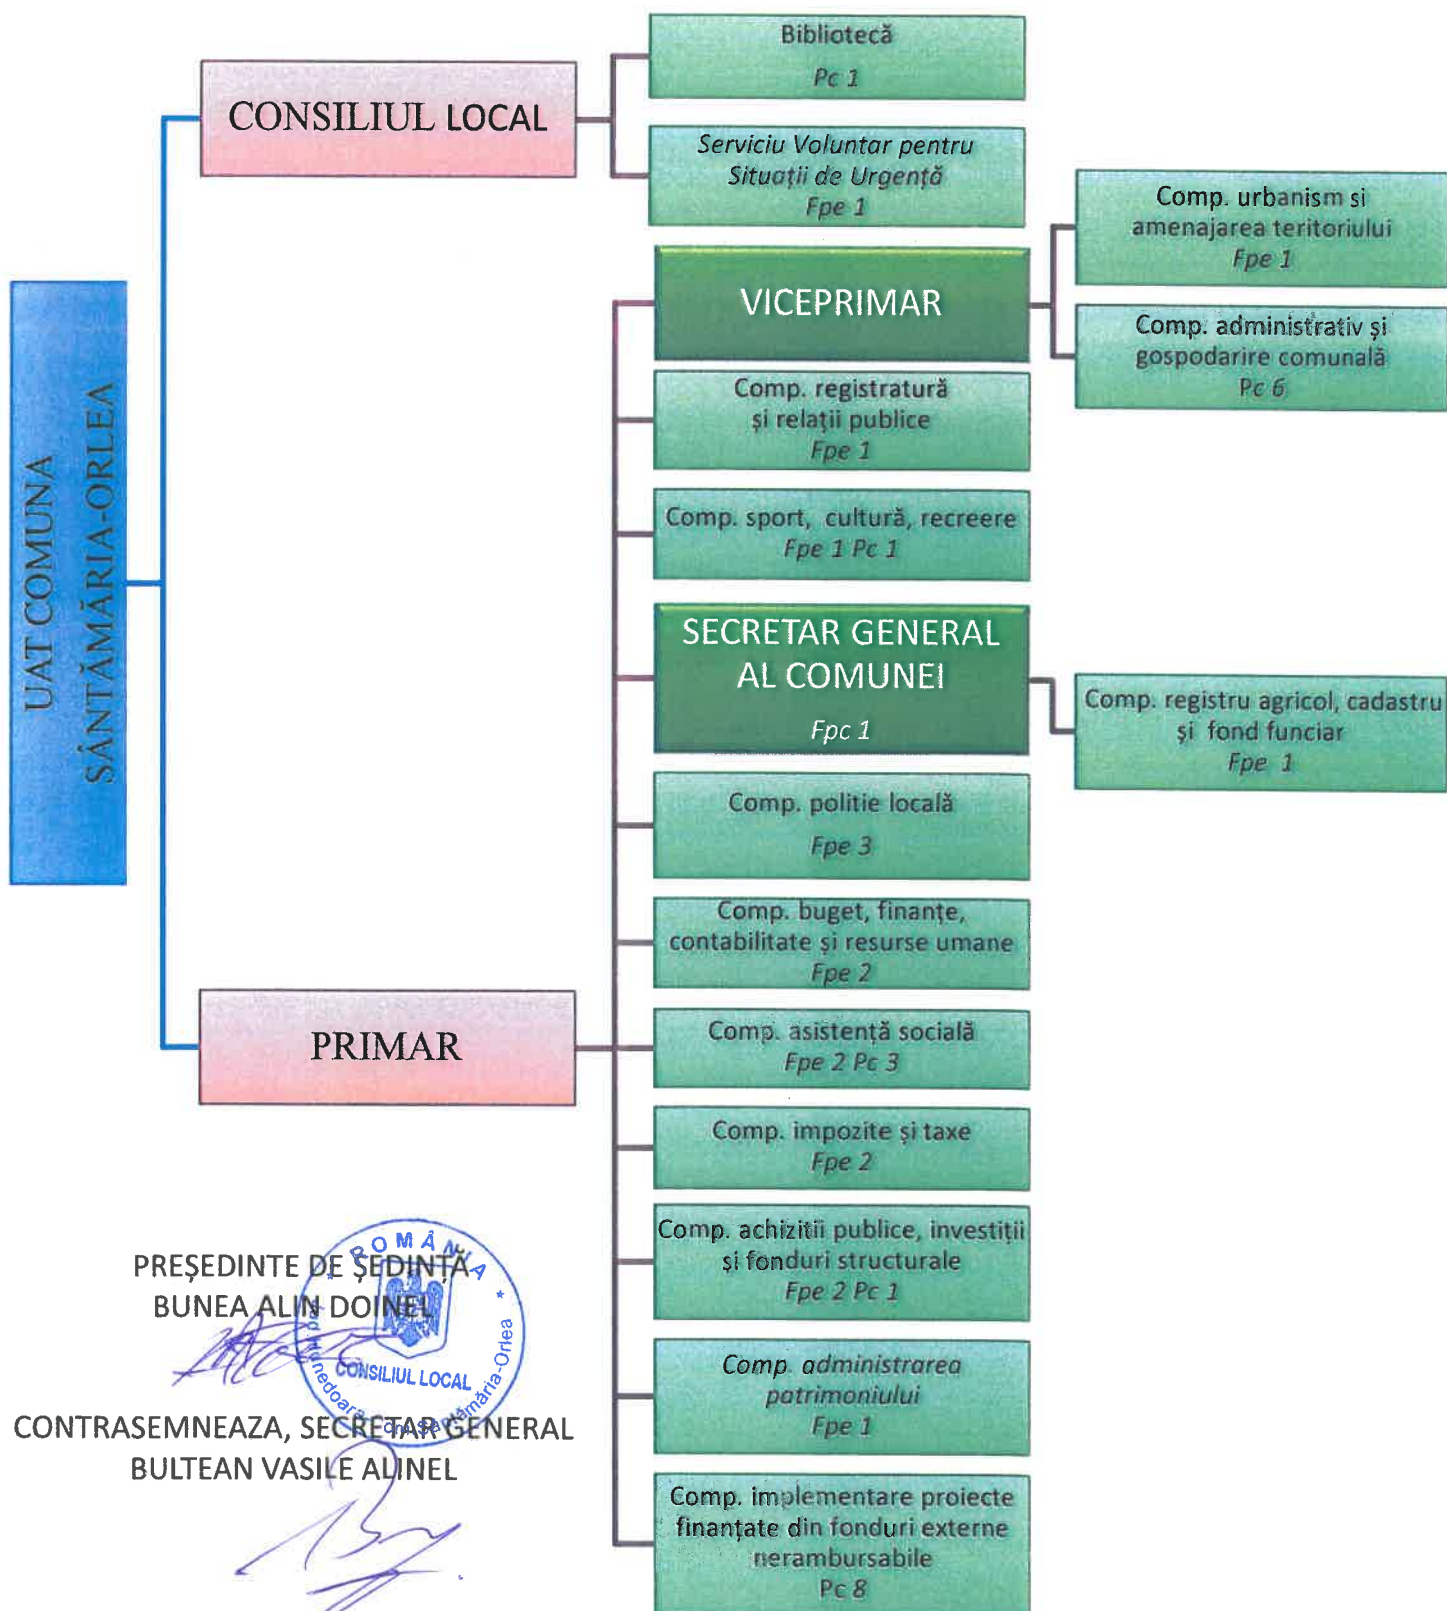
UAT COMUNA SÂNTĂMĂRIA-ORLEA

CONSILIUL LOCAL

Bibliotecă
Pc 1

Serviciu Voluntar pentru Situații de Urgență
Fpe 1

VICEPRIMAR

Comp. urbanism si amenajarea teritoriului
Fpe 1

Comp. administrativ și gospodarire comunală
Pc 6

Comp. registratură și relații publice
Fpe 1

Comp. sport, cultură, recreere
Fpe 1 Pc 1

SECRETAR GENERAL AL COMUNEI
Fpc 1

Comp. registru agricol, cadastru și fond funciar
Fpe 1

Comp. politie locală
Fpe 3

Comp. buget, finanțe, contabilitate și resurse umane
Fpe 2

PRIMAR

Comp. asistență socială
Fpe 2 Pc 3

Comp. impozite și taxe
Fpe 2

Comp. achizitii publice, investiții și fonduri structurale
Fpe 2 Pc 1

Comp. administrarea patrimoniului
Fpe 1

Comp. implementare proiecte finanțate din fonduri externe nerambursabile
Pc 8

PREȘEDINTE DE ȘEDINȚĂ
BUNEA ALIN DOINEL

ROMÂNIA
CONSILIUL LOCAL
Hunedoara Sântămăria-Orlea

CONTRASEMNEAZA, SECRETAR GENERAL
BULTEAN VASILE ALINEL